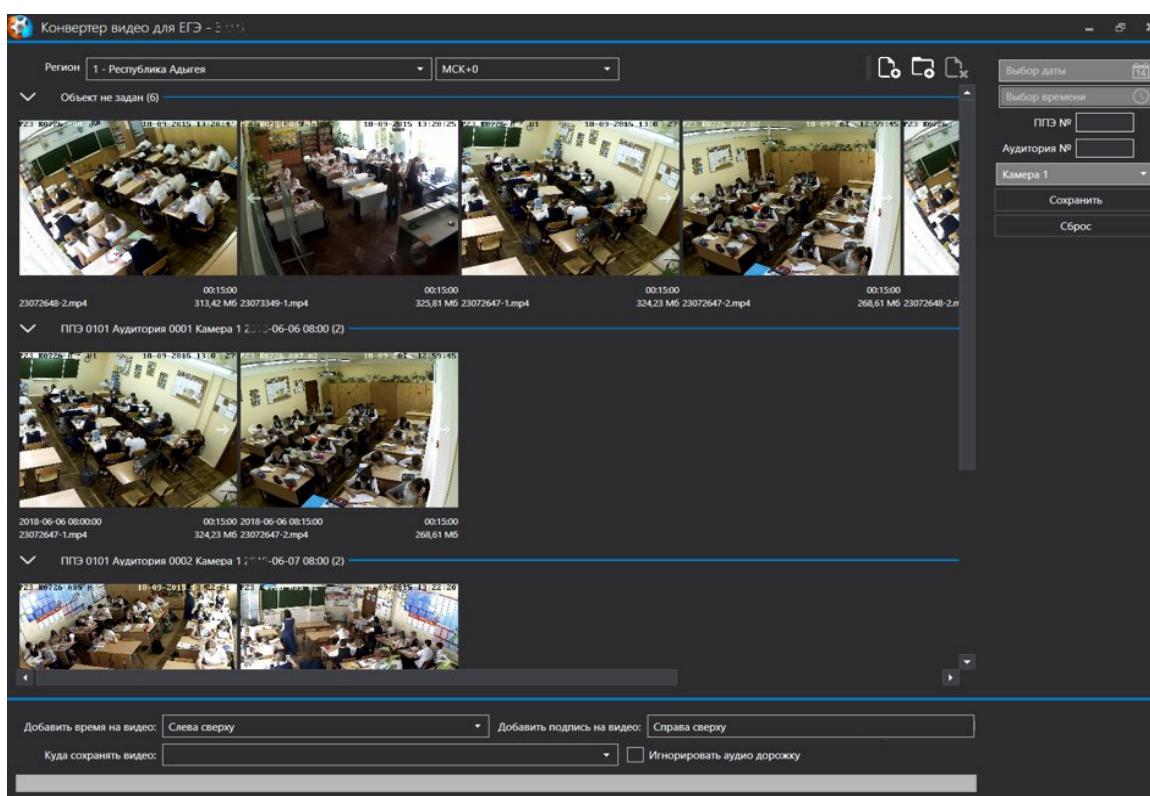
Конвертер видео для ЕГЭ - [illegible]

Регион 1 - Республика Адыгея МСК+0

Выбор даты
Выбор времени
ППЭ №
Аудитория №
Камера 1
Сохранить
Сброс

Объект не задан (6)

00:15:00
23072648-2.mp4 313,42 Мб 23073349-1.mp4
00:15:00
325,81 Мб 23072647-1.mp4
00:15:00
324,23 Мб 23072647-2.mp4
00:15:00
268,61 Мб 23072648-2.m

ППЭ 0101 Аудитория 0001 Камера 1 2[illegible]-06-06 08:00 (2)

2018-06-06 08:00:00 00:15:00 2018-06-06 08:15:00 00:15:00
23072647-1.mp4 324,23 Мб 23072647-2.mp4 268,61 Мб

ППЭ 0101 Аудитория 0002 Камера 1 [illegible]-06-07 08:00 (2)

Добавить время на видео: Слева сверху
Добавить подпись на видео: Справа сверху
Куда сохранять видео:
Игнорировать аудио дорожку